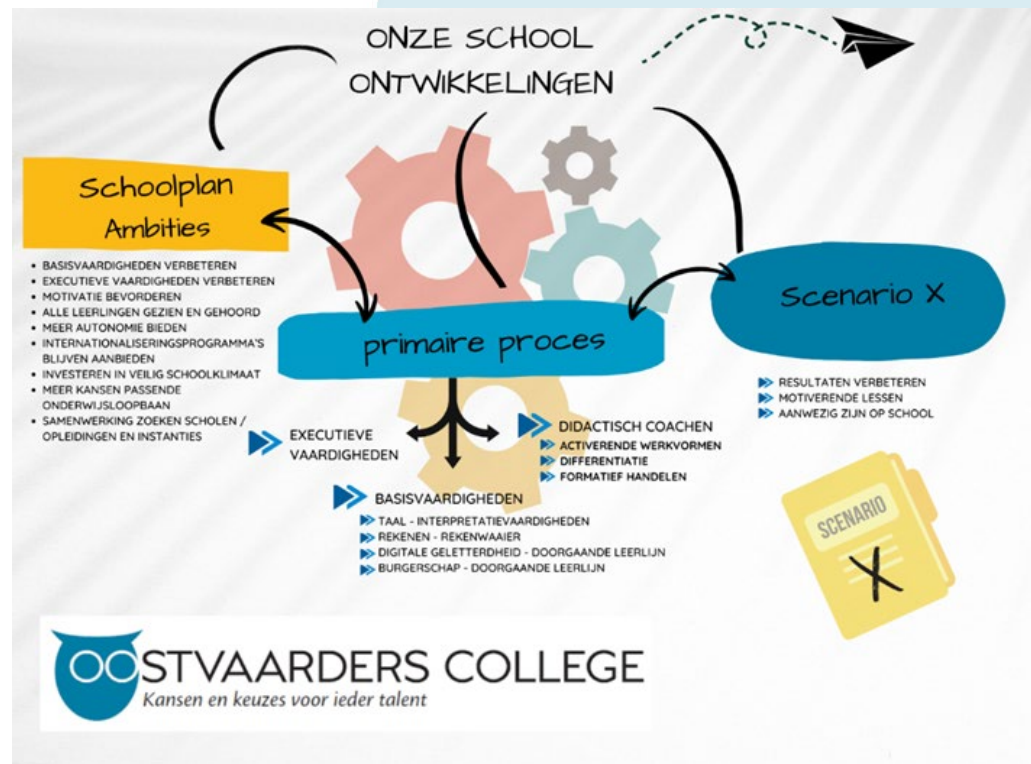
ONZE SCHOOL ONTWIKKELINGEN

Schoolplan Ambities

- BASISVAARDIGHEDEN VERBETEREN
- EXECUTIEVE VAARDIGHEDEN VERBETEREN
- MOTIVATIE BEVORDEREN
- ALLE LEERLINGEN GEZIEN EN GEHOORD
- MEER AUTONOMIE BIEDEN
- INTERNATIONALISERINGSPROGRAMMA'S BLIJVEN AANBIEDEN
- INVESTEREN IN VEILIG SCHOOLKLIMAAT
- MEER KANSEN PASSENDE ONDERWIJSLOOPBAAN
- SAMENWERKING ZOEKEN SCHOLEN / OPLEIDINGEN EN INSTANTIES

primaire proces

Scenario X

RESULTATEN VERBETEREN
MOTIVERENDE LESSEN
AANWEZIG ZIJN OP SCHOOL

EXECUTIEVE VAARDIGHEDEN

DIDACTISCH COACHEN
ACTIVERENDE WERKVORMEN
DIFFERENTIATIE
FORMATIEF HANDELEN

BASISVAARDIGHEDEN
TAAL - INTERPRETATIEVAARDIGHEDEN
REKENEN - REKENWAAIER
DIGITALE GELETTERDHEID - DOORGAANDE LEERLIJN
BURGERSCHAP - DOORGAANDE LEERLIJN

SCENARIO X

OOSTVAARDERS COLLEGE
Kansen en keuzes voor ieder talent